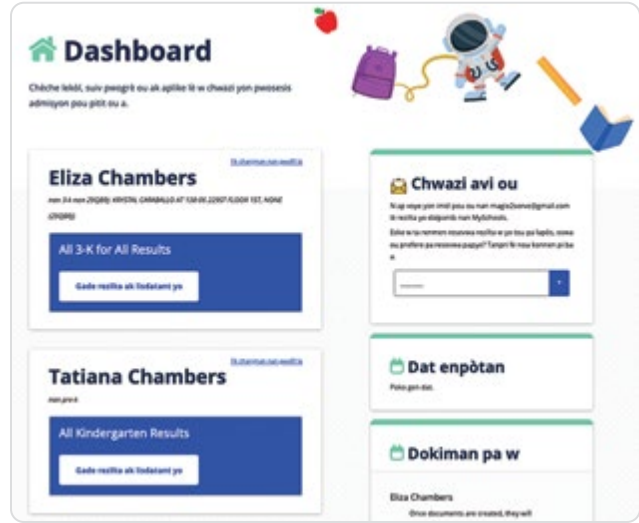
Dashboard

Cheche lekòl, suiv pwogrè ou ak aplike lè w chwazi yon pwosesis admisyon pou pitit ou a.

Eliza Chambers

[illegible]

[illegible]

All 3-K for All Results

Gade rezilta ak lòdatant yo

Tatiana Chambers

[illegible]

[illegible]

All Kindergarten Results

Gade rezilta ak lòdatant yo

Chwazi avi ou

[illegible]

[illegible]

Dat enpòtan

Poko gen dat.

Dokiman pa w

Eliza Chambers

Once documents are created, they will